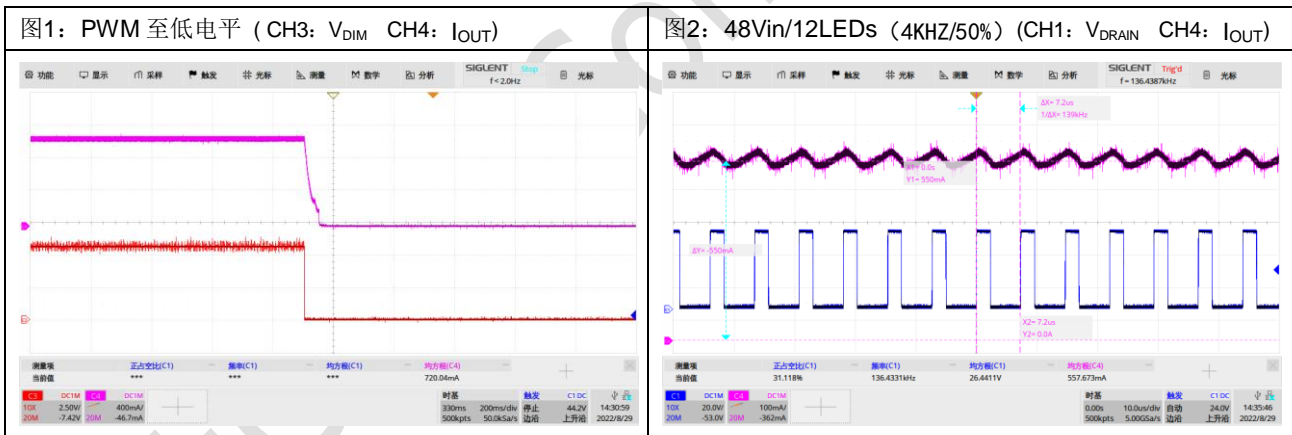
| 图1：PWM 至低电平（CH3：$V_{DIM}$ CH4：$I_{OUT}$） | 图2：48Vin/12LEDs（4KHZ/50%）(CH1：$V_{DRAIN}$ CH4：$I_{OUT}$) |
|---|---|

功能 显示 采样 触发 光标 测量 数学 分析 SIGLENT Stop f < 2.0Hz 光标

测量项 正占空比(C1) 频率(C1) 均方根(C1) 均方根(C4)
当前值 *** *** *** 720.04mA

C3 DC1M 10X 2.50V/ 20M -7.42V C4 DC1M 20M 400mA/ -46.7mA

时基 330ms 200ms/div 500kpts 50.0kSa/s 触发 停止 边沿 C1 DC 44.2V 上升沿 14:30:59 2022/8/29

功能 显示 采样 触发 光标 测量 数学 分析 SIGLENT Trig'd f = 136.4387kHz 光标

ΔX= 7.2us
1/ΔX= 139kHz

X1= 0.0s
Y1= 550mA

ΔY= -550mA

X2= 7.2us
Y2= 0.0A

测量项 正占空比(C1) 频率(C1) 均方根(C1) 均方根(C4)
当前值 31.118% 136.4331kHz 26.4411V 557.673mA

C1 DC1M 10X 20.0V/ 20M -53.0V C4 DC1M 20M 100mA/ -362mA

时基 0.00s 10.0us/div 500kpts 5.00GSa/s 触发 自动 边沿 C1 DC 24.0V 上升沿 14:35:46 2022/8/29